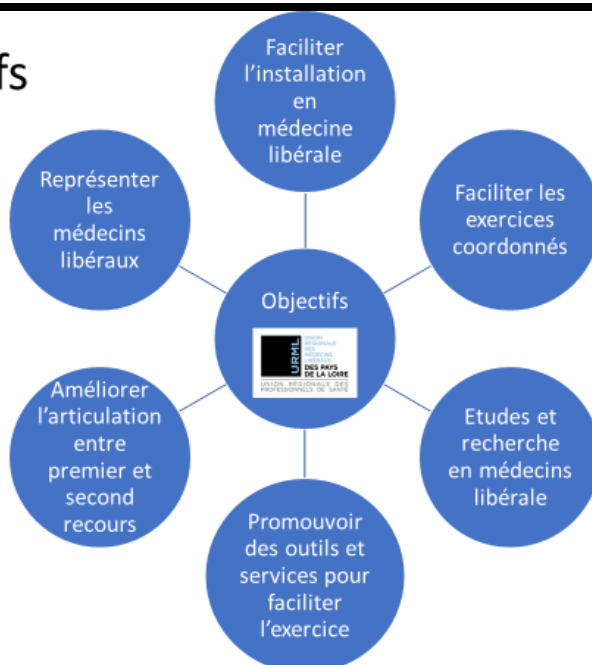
fs

Faciliter l'installation en médecine libérale

Représenter les médecins libéraux

Faciliter les exercices coordonnés

Objectifs

URML
UNION RÉGIONALE DES MÉDECINS LIBÉRAUX
DES PAYS DE LA LOIRE
UNION RÉGIONALE DES PROFESSIONNELS DE SANTÉ

Améliorer l'articulation entre premier et second recours

Etudes et recherche en médecins libérale

Promouvoir des outils et services pour faciliter l'exercice